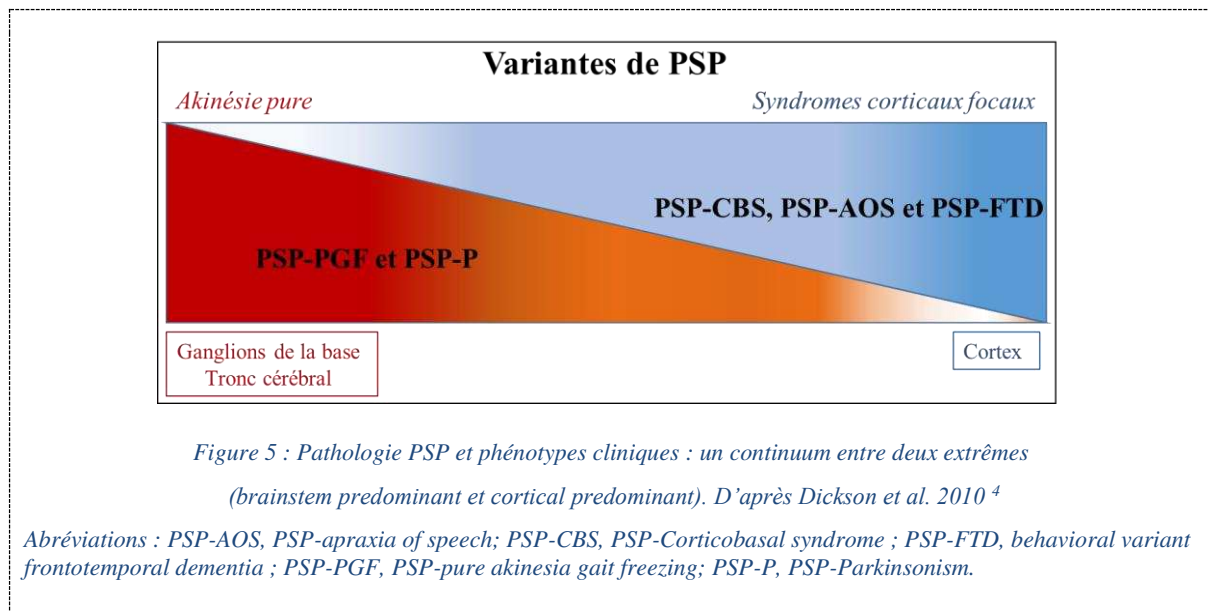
Variantes de PSP

Akinésie pure

Syndromes corticaux focaux

PSP-CBS, PSP-AOS et PSP-FTD

PSP-PGF et PSP-P

Ganglions de la base
Tronc cérébral

Cortex

Figure 5 : Pathologie PSP et phénotypes cliniques : un continuum entre deux extrêmes (brainstem predominant et cortical predominant). D'après Dickson et al. 2010 $^{4}$

Abréviations : PSP-AOS, PSP-apraxia of speech; PSP-CBS, PSP-Corticobasal syndrome ; PSP-FTD, behavioral variant frontotemporal dementia ; PSP-PGF, PSP-pure akinesia gait freezing; PSP-P, PSP-Parkinsonism.